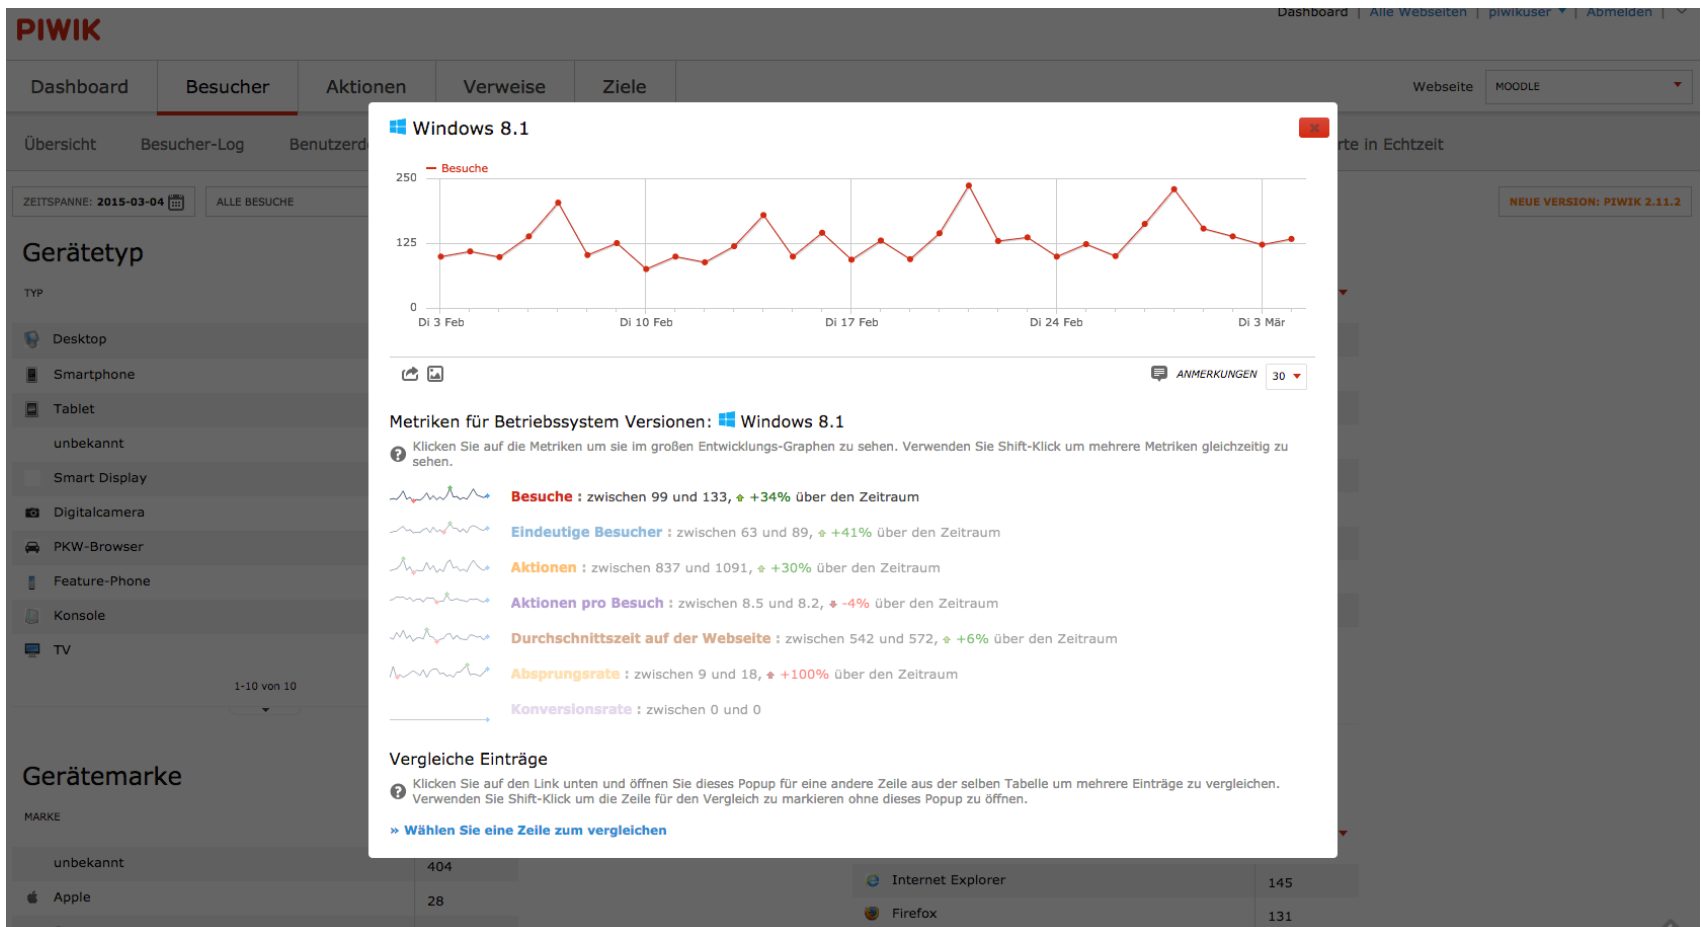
PIWIK

Dashboard | Alle Webseiten | piwikuser | Abmelden

Dashboard Besucher Aktionen Verweise Ziele

Webseite MOODLE

Übersicht Besucher-Log Benutzerd

rte in Echtzeit

ZEITSPANNE: 2015-03-04 ALLE BESUCHE

NEUE VERSION: PIWIK 2.11.2

Gerätetyp

TYP

Desktop
Smartphone
Tablet
unbekannt
Smart Display
Digitalcamera
PKW-Browser
Feature-Phone
Konsole
TV

1-10 von 10

Gerätemarke

MARKE

unbekannt 404
Apple 28

Internet Explorer 145
Firefox 131

Windows 8.1

Besuche

250
125
0

Di 3 Feb Di 10 Feb Di 17 Feb Di 24 Feb Di 3 Mär

ANMERKUNGEN 30

Metriken für Betriebssystem Versionen: Windows 8.1

Klicken Sie auf die Metriken um sie im großen Entwicklungs-Graphen zu sehen. Verwenden Sie Shift-Klick um mehrere Metriken gleichzeitig zu sehen.

Besuche : zwischen 99 und 133, +34% über den Zeitraum

Eindeutige Besucher : zwischen 63 und 89, +41% über den Zeitraum

Aktionen : zwischen 837 und 1091, +30% über den Zeitraum

Aktionen pro Besuch : zwischen 8.5 und 8.2, -4% über den Zeitraum

Durchschnittszeit auf der Webseite : zwischen 542 und 572, +6% über den Zeitraum

Absprungsrate : zwischen 9 und 18, +100% über den Zeitraum

Konversionsrate : zwischen 0 und 0

Vergleiche Einträge

Klicken Sie auf den Link unten und öffnen Sie dieses Popup für eine andere Zeile aus der selben Tabelle um mehrere Einträge zu vergleichen. Verwenden Sie Shift-Klick um die Zeile für den Vergleich zu markieren ohne dieses Popup zu öffnen.

» Wählen Sie eine Zeile zum vergleichen